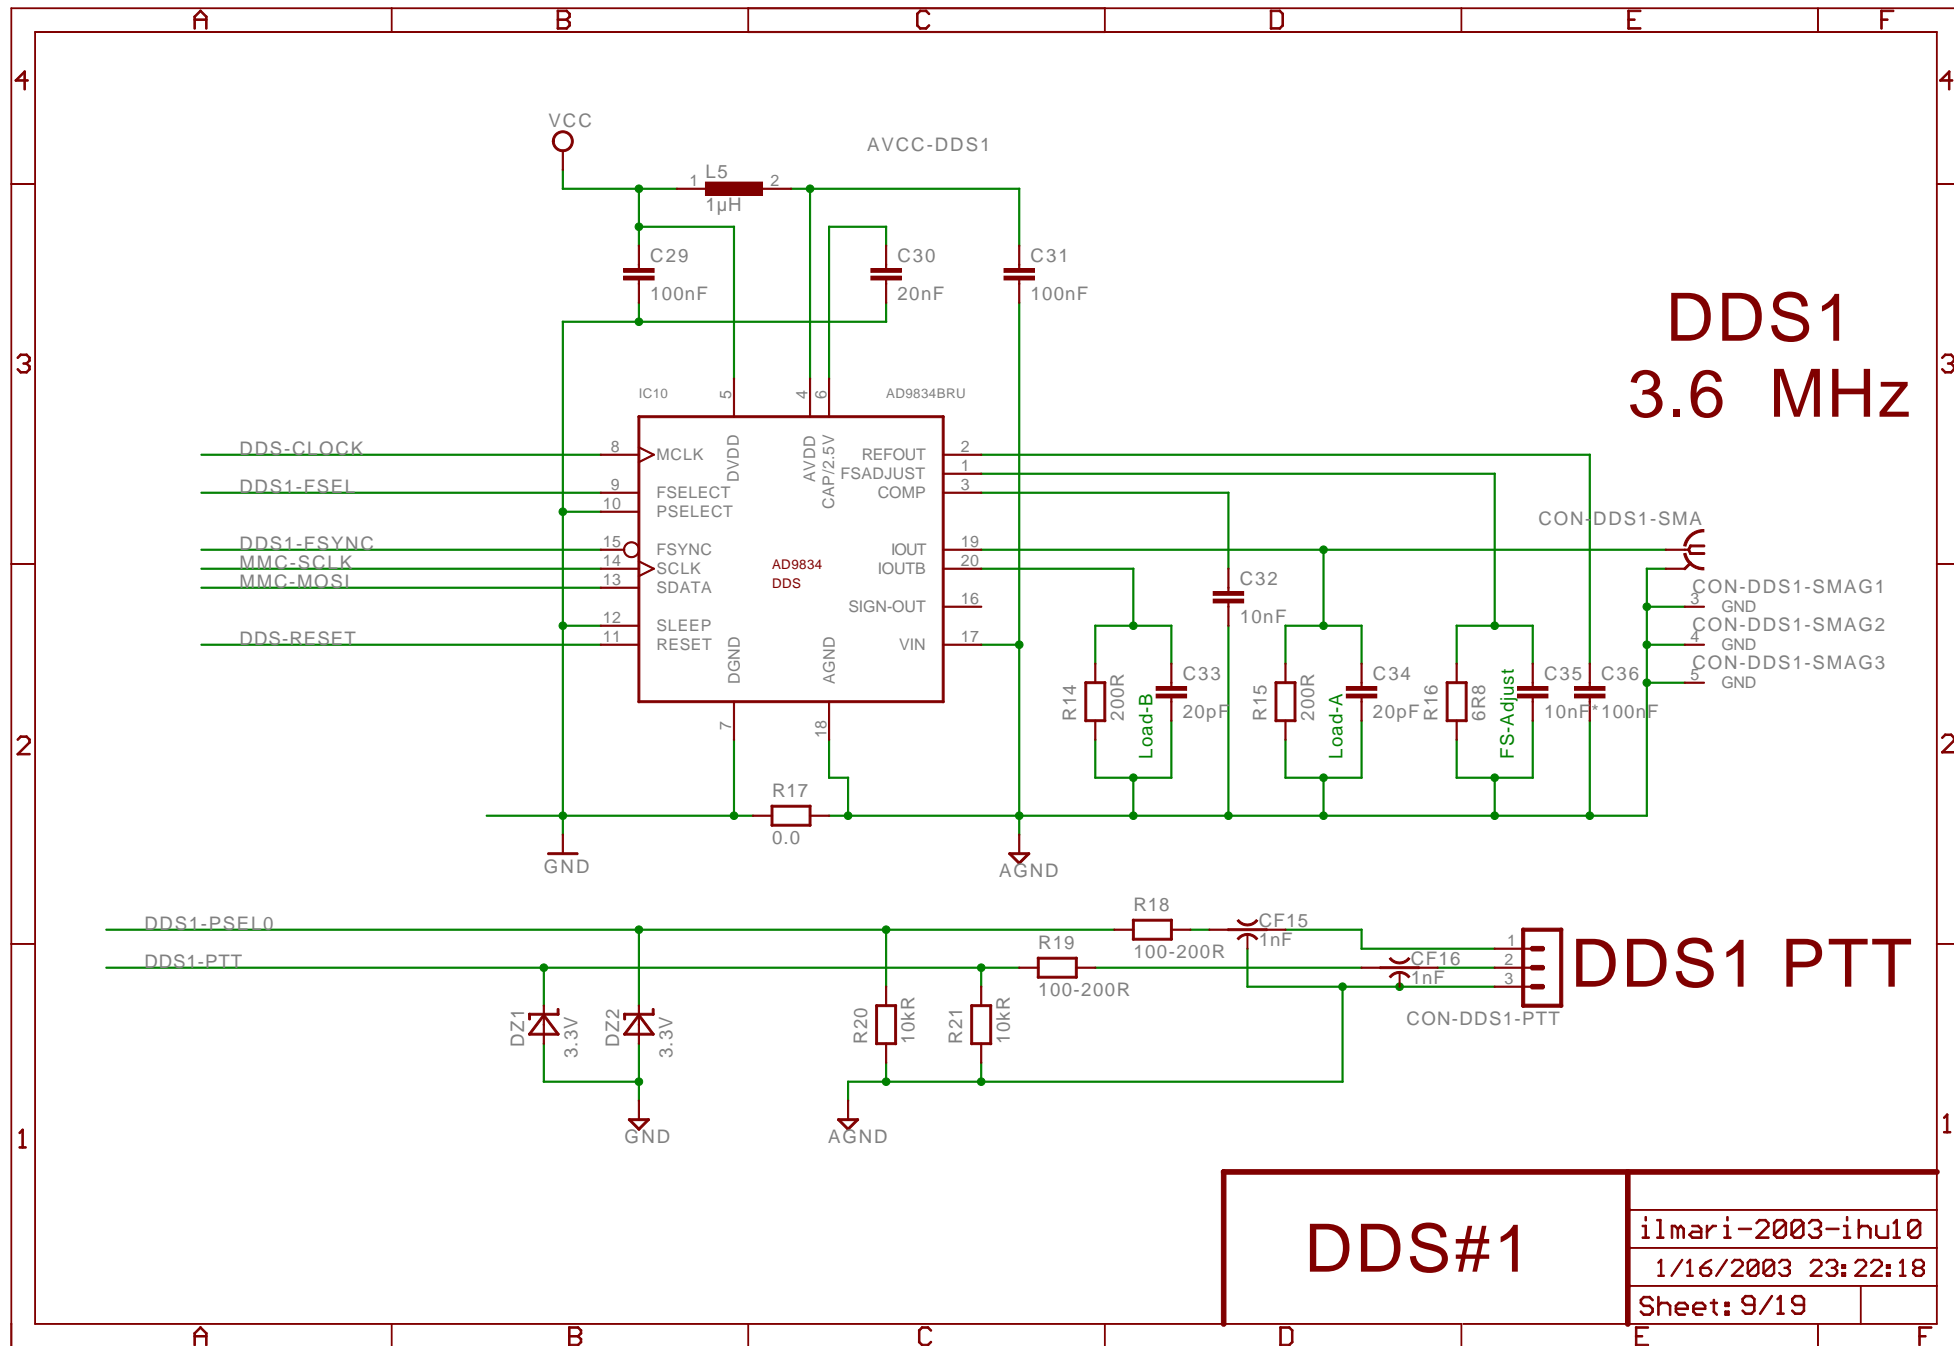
A B C D E F

4 3 2 1

VCC
AVCC-DDS1
L5
1 2
1µH
C29
100nF
C30
20nF
C31
100nF

DDS1
3.6 MHz

IC10
AD9834BRU
5 4 6
DDS-CLOCK
DDS1-FSEL
DDS1-FSYNC
MMC-SCLK
MMC-MOSI
DDS-RESET
8 MCLK
9 FSELECT
10 PSELECT
15 FSYNC
14 SCLK
13 SDATA
12 SLEEP
11 RESET
DVDD
AVDD
CAP/2.5V
DGND
AGND
AD9834
DDS
REFOUT 2
FSADJUST 1
COMP 3
IOUT 19
IOUTB 20
SIGN-OUT 16
VIN 17
7 18

CON-DDS1-SMA
C32
10nF
CON-DDS1-SMAG1
3 GND
CON-DDS1-SMAG2
4 GND
CON-DDS1-SMAG3
5 GND
R14
200R
Load-B
C33
20pF
R15
200R
Load-A
C34
20pF
R16
6R8
FS-Adjust
C35
10nF
C36
*100nF
R17
0.0
GND
AGND

DDS1-PSEL0
DDS1-PTT
R18
100-200R
CF15
1nF
R19
100-200R
CF16
1nF
1
2
3
DDS1 PTT
CON-DDS1-PTT
DZ1
3.3V
DZ2
3.3V
R20
10kR
R21
10kR
GND
AGND

DDS#1
ilmari-2003-ihu10
1/16/2003 23:22:18
Sheet: 9/19